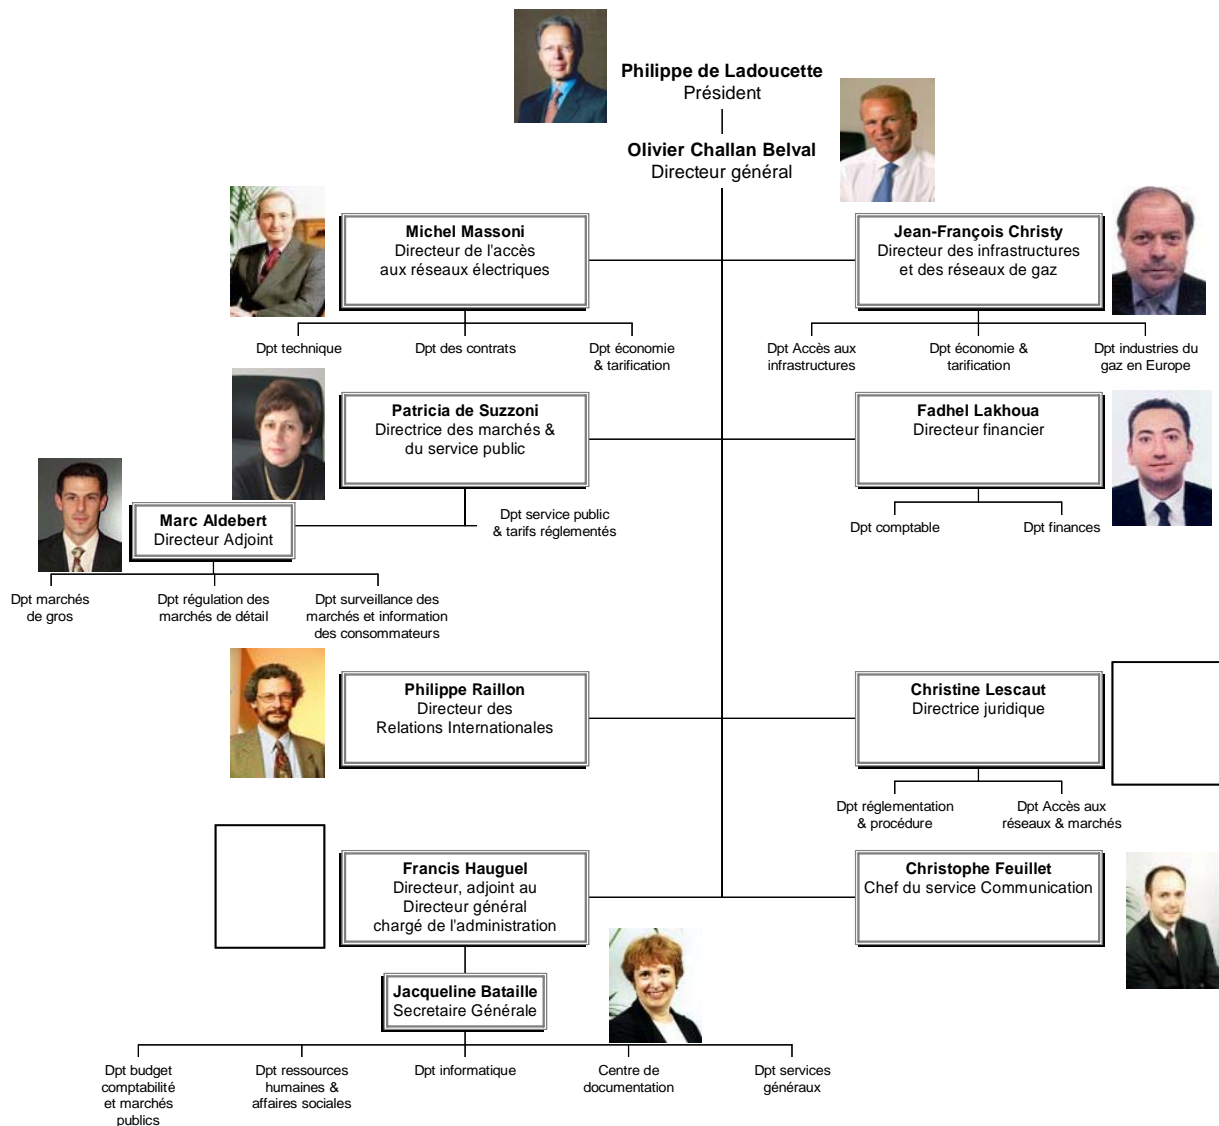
Philippe de Ladoucette
Président

Olivier Challan Belval
Directeur général

Michel Massoni
Directeur de l'accès aux réseaux électriques

Dpt technique
Dpt des contrats
Dpt économie & tarification

Jean-François Christy
Directeur des infrastructures et des réseaux de gaz

Dpt Accès aux infrastructures
Dpt économie & tarification
Dpt industries du gaz en Europe

Patricia de Suzzoni
Directrice des marchés & du service public

Dpt service public & tarifs réglementés

Fadhel Lakhoua
Directeur financier

Dpt comptable
Dpt finances

Marc Aldebert
Directeur Adjoint

Dpt marchés de gros
Dpt régulation des marchés de détail
Dpt surveillance des marchés et information des consommateurs

Philippe Raillon
Directeur des Relations Internationales

Christine Lescaut
Directrice juridique

Dpt réglementation & procédure
Dpt Accès aux réseaux & marchés

Francis Hauguel
Directeur, adjoint au Directeur général chargé de l'administration

Christophe Feuillet
Chef du service Communication

Jacqueline Bataille
Secretaire Générale

Dpt budget comptabilité et marchés publics
Dpt ressources humaines & affaires sociales
Dpt informatique
Centre de documentation
Dpt services généraux